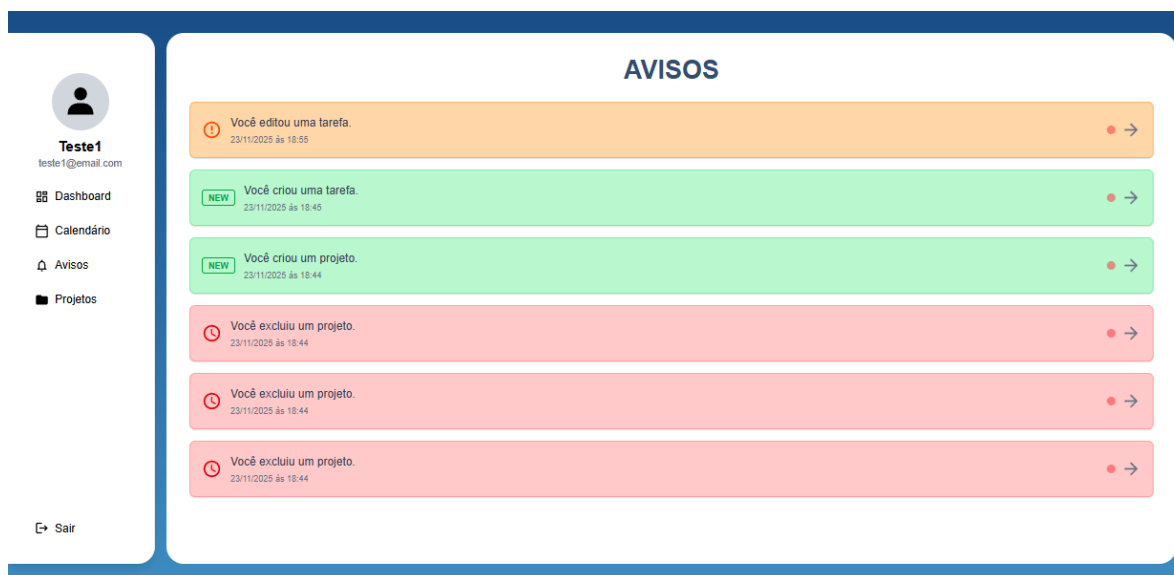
Teste1
teste1@email.com

Dashboard

Calendário

Avisos

Projetos

Sair

AVISOS

Você editou uma tarefa.
23/11/2025 às 18:55

NEW Você criou uma tarefa.
23/11/2025 às 18:45

NEW Você criou um projeto.
23/11/2025 às 18:44

Você excluiu um projeto.
23/11/2025 às 18:44

Você excluiu um projeto.
23/11/2025 às 18:44

Você excluiu um projeto.
23/11/2025 às 18:44